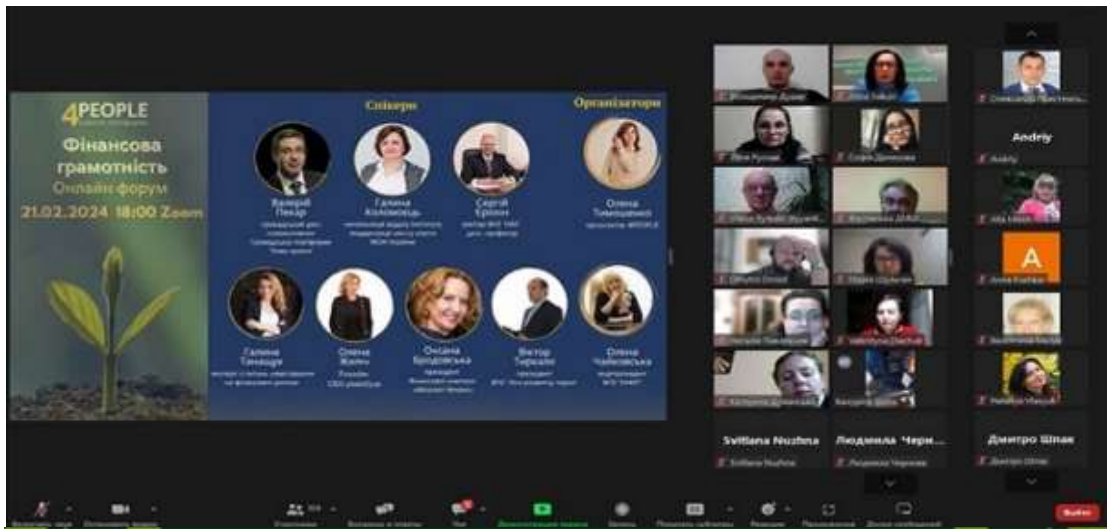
4PEOPLE

Фінансова грамотність

Онлайн форум

21.02.2024 18:00 Zoom

Спікери

Організатори

Валерій Пекар

Галина Коломоєць

Сергій Єрохін

Олена Тимошенко

Галина Тимощук

Олена Жилко

Оксана Бродовська

Віктор Тиркало

Олена Чайковська

Andriy

A

Svitlana Nuzhna

Людмила Чер...

Дмитро Шпак

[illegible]